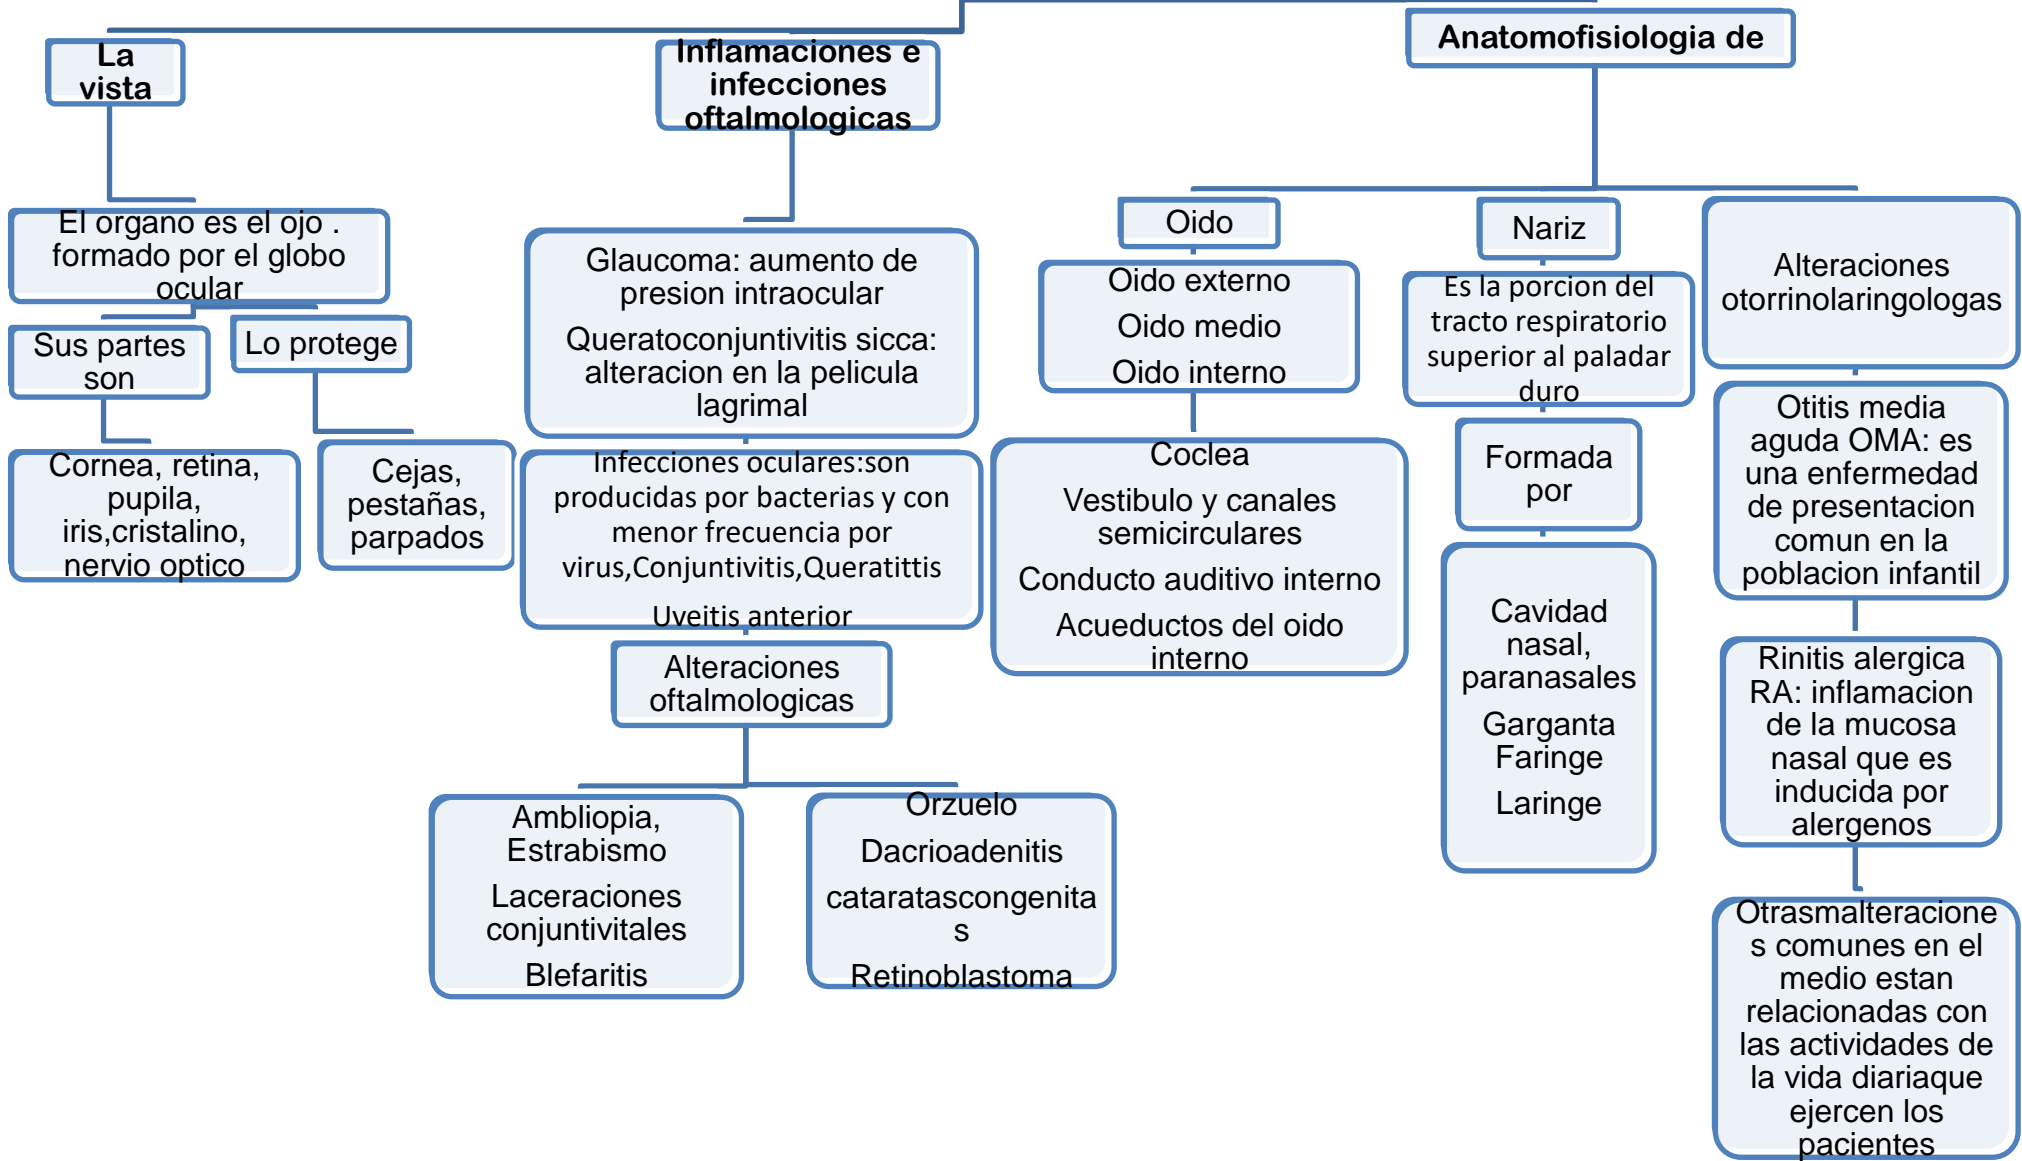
La vista

Inflamaciones e infecciones oftalmologicas

Anatomofisiologia de

El organo es el ojo . formado por el globo ocular

Sus partes son

Lo protege

Cornea, retina, pupila, iris,cristalino, nervio optico

Cejas, pestañas, parpados

Glaucoma: aumento de presion intraocular

Queratoconjuntivitis sicca: alteracion en la pelicula lagrimal

Infecciones oculares:son producidas por bacterias y con menor frecuencia por virus,Conjuntivitis,Queratittis

Uveitis anterior

Alteraciones oftalmologicas

Ambliopia, Estrabismo

Laceraciones conjuntivitales

Blefaritis

Orzuelo

Dacrioadenitis

cataratascongenitas

Retinoblastoma

Oido

Oido externo

Oido medio

Oido interno

Coclea

Vestibulo y canales semicirculares

Conducto auditivo interno

Acueductos del oido interno

Nariz

Es la porcion del tracto respiratorio superior al paladar duro

Formada por

Cavidad nasal, paranasales

Garganta Faringe

Laringe

Alteraciones otorrinolaringologas

Otitis media aguda OMA: es una enfermedad de presentacion comun en la poblacion infantil

Rinitis alergica RA: inflamacion de la mucosa nasal que es inducida por alergenos

Otrasmalteraciones comunes en el medio estan relacionadas con las actividades de la vida diariaque ejercen los pacientes